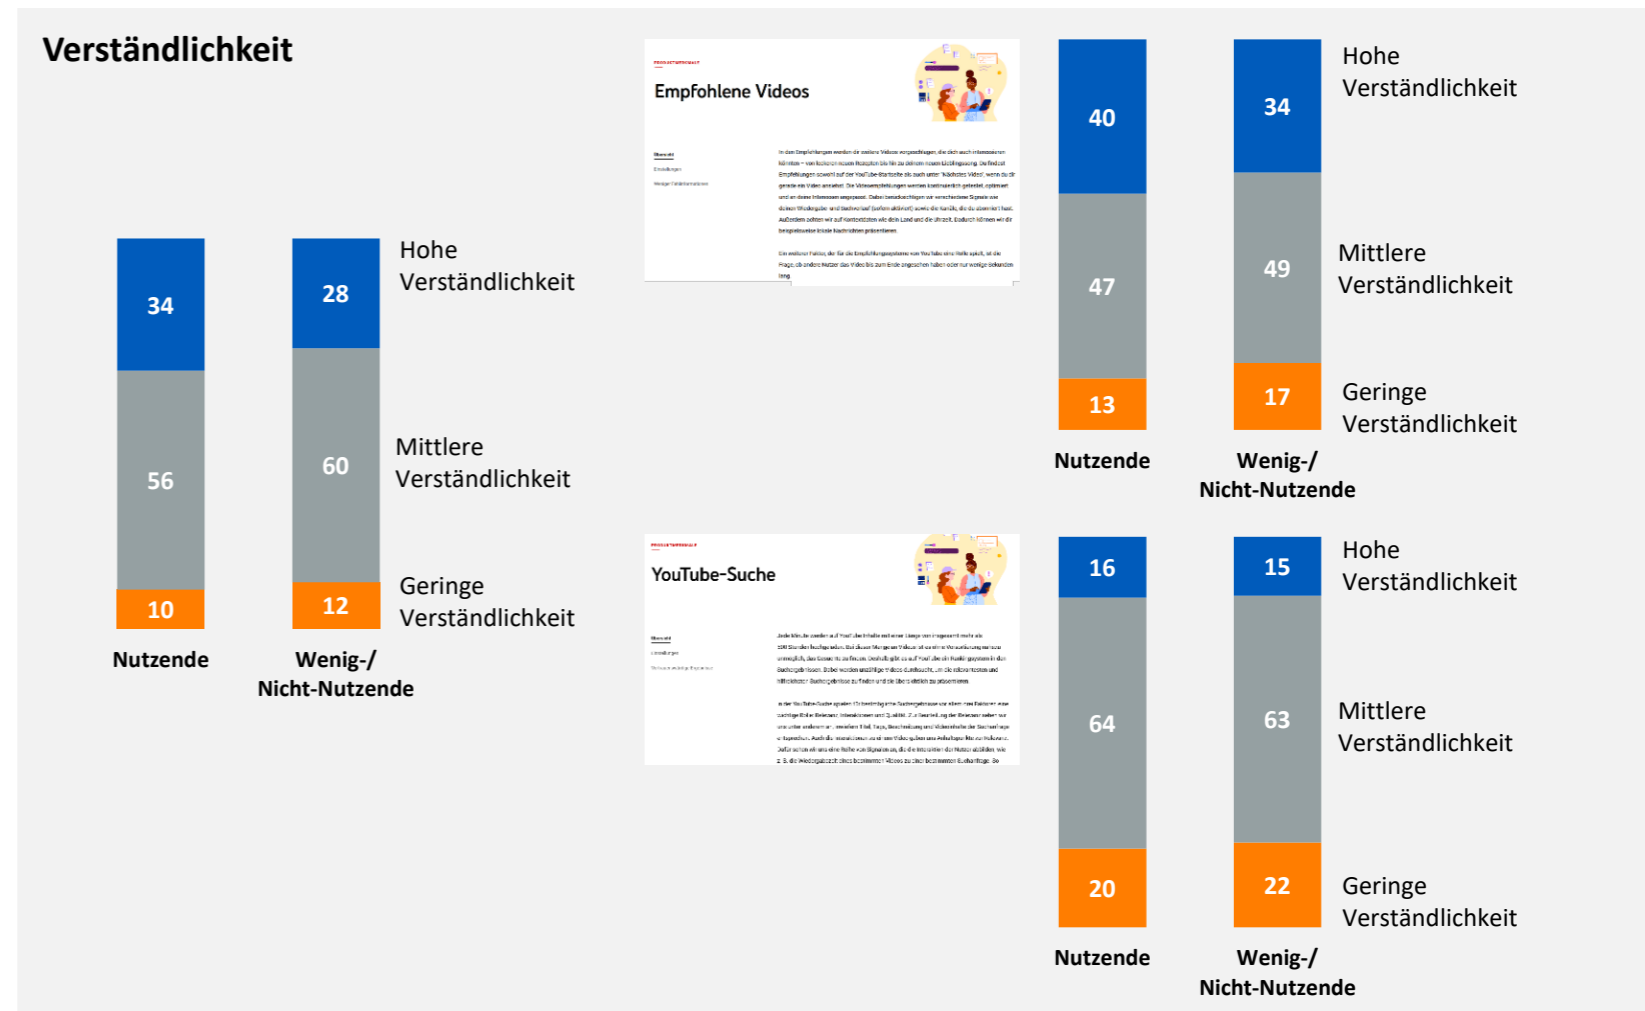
Verständlichkeit

| | Nutzende | Wenig-/ Nicht-Nutzende |
|---|---|---|
| Hohe Verständlichkeit | 34 | 28 |
| Mittlere Verständlichkeit | 56 | 60 |
| Geringe Verständlichkeit | 10 | 12 |

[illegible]

Empfohlene Videos

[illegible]

| | Nutzende | Wenig-/ Nicht-Nutzende |
|---|---|---|
| Hohe Verständlichkeit | 40 | 34 |
| Mittlere Verständlichkeit | 47 | 49 |
| Geringe Verständlichkeit | 13 | 17 |

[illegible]

YouTube-Suche

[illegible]

| | Nutzende | Wenig-/ Nicht-Nutzende |
|---|---|---|
| Hohe Verständlichkeit | 16 | 15 |
| Mittlere Verständlichkeit | 64 | 63 |
| Geringe Verständlichkeit | 20 | 22 |